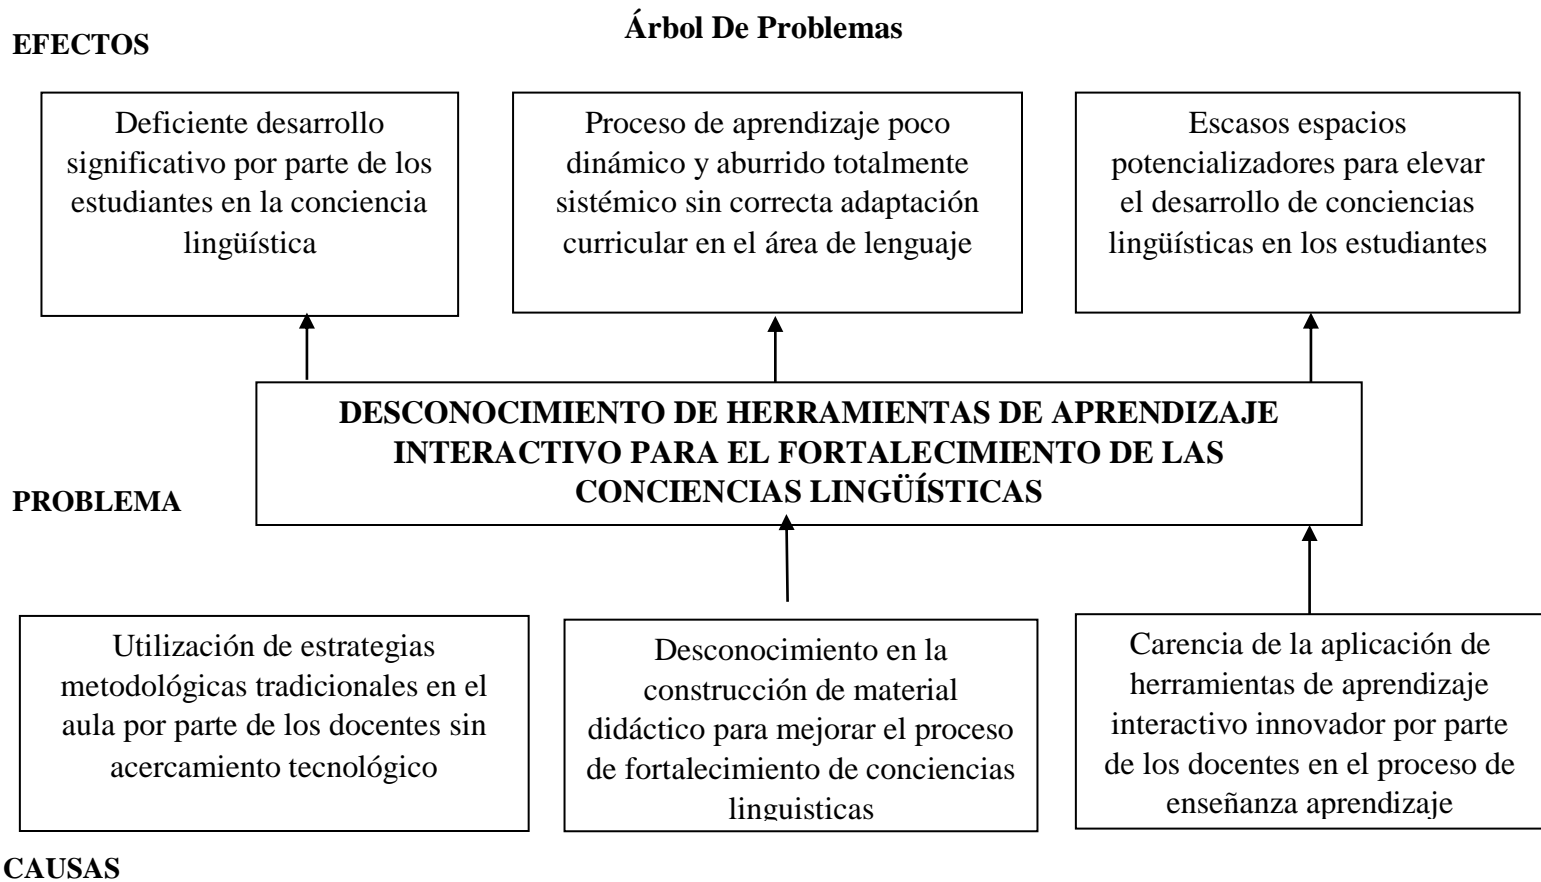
EFECTOS

Árbol De Problemas

Deficiente desarrollo significativo por parte de los estudiantes en la conciencia lingüística

Proceso de aprendizaje poco dinámico y aburrido totalmente sistémico sin correcta adaptación curricular en el área de lenguaje

Escasos espacios potencializadores para elevar el desarrollo de conciencias lingüísticas en los estudiantes

DESCONOCIMIENTO DE HERRAMIENTAS DE APRENDIZAJE INTERACTIVO PARA EL FORTALECIMIENTO DE LAS CONCIENCIAS LINGÜÍSTICAS

PROBLEMA

Utilización de estrategias metodológicas tradicionales en el aula por parte de los docentes sin acercamiento tecnológico

Desconocimiento en la construcción de material didáctico para mejorar el proceso de fortalecimiento de conciencias linguisticas

Carencia de la aplicación de herramientas de aprendizaje interactivo innovador por parte de los docentes en el proceso de enseñanza aprendizaje

CAUSAS